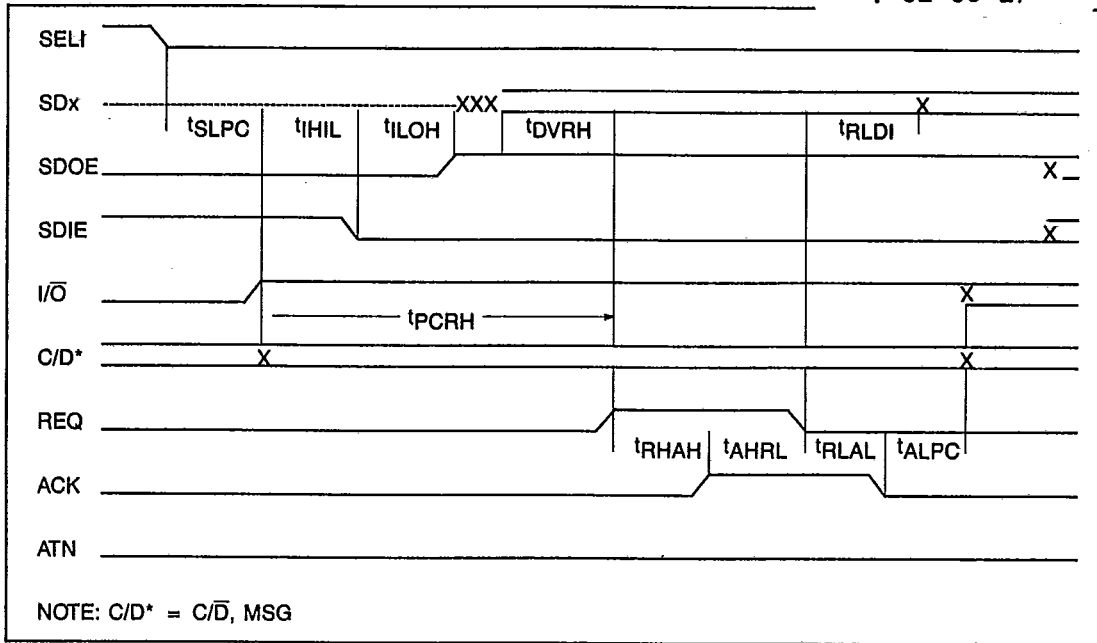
SELI
SDx
SDOE
SDIE
$I/\overline{O}$
C/D*
REQ
ACK
ATN

XXX
X
X
$\overline{X}$
X
X
X

$t_{SLPC}$ $t_{IHIL}$ $t_{ILOH}$ $t_{DVRH}$ $t_{RLDI}$
$t_{PCRH}$
$t_{RHAH}$ $t_{AHRL}$ $t_{RLAL}$ $t_{ALPC}$

NOTE: C/D* = $C/\overline{D}$, MSG